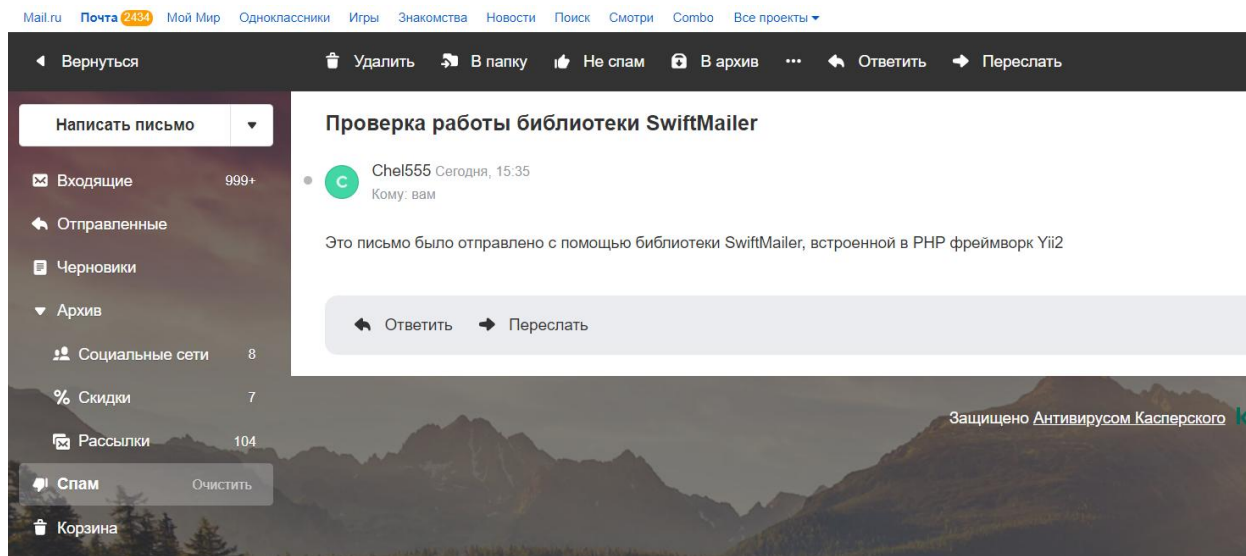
Mail.ru Почта 2434 Мой Мир Одноклассники Игры Знакомства Новости Поиск Смотри Combo Все проекты

Вернуться

Удалить В папку Не спам В архив ··· Ответить Переслать

Написать письмо

Входящие 999+

Отправленные

Черновики

Архив

Социальные сети 8

Скидки 7

Рассылки 104

Спам Очистить

Корзина

Проверка работы библиотеки SwiftMailer

C Chel555 Сегодня, 15:35
Кому: вам

Это письмо было отправлено с помощью библиотеки SwiftMailer, встроенной в PHP фреймворк Yii2

Ответить Переслать

Защищено Антивирусом Касперского